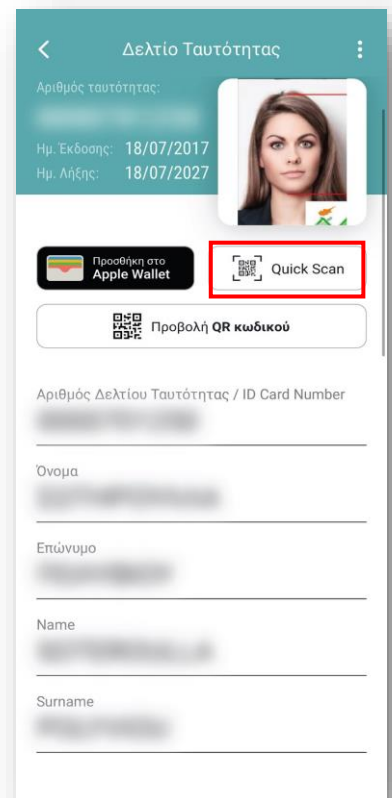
Δελτίο Ταυτότητας

Αριθμός ταυτότητας:
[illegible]

Ημ. Έκδοσης: 18/07/2017
Ημ. Λήξης: 18/07/2027

Προσθήκη στο Apple Wallet

Quick Scan

Προβολή QR κωδικού

Αριθμός Δελτίου Ταυτότητας / ID Card Number
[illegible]

Όνομα
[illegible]

Επώνυμο
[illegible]

Name
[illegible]

Surname
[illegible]